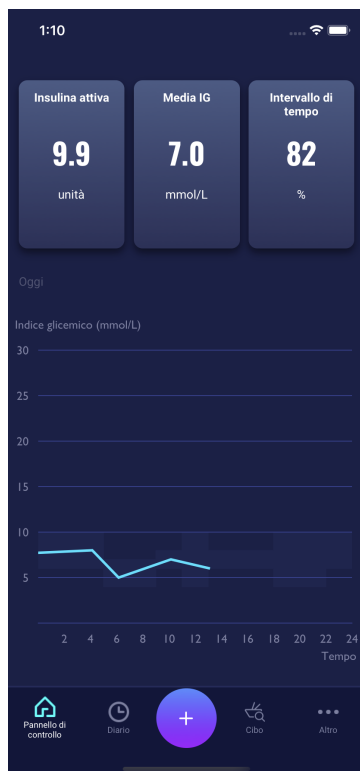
1:10

Insulina attiva
9.9
unità

Media IG
7.0
mmol/L

Intervallo di tempo
82
%

Oggi

Indice glicemico (mmol/L)
30
25
20
15
10
5
2 4 6 8 10 12 14 16 18 20 22 24
Tempo

Pannello di controllo
Diario
+
Cibo
Altro